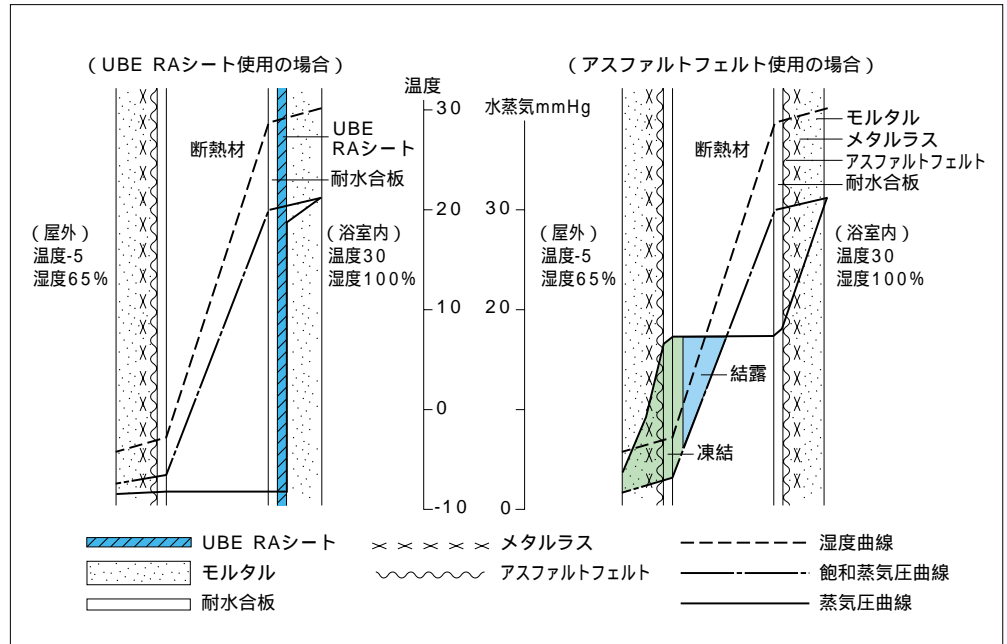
（UBE RAシート使用の場合）

温度

断熱材

UBE RAシート

耐水合板

（屋外）
温度-5
湿度65％

（浴室内）
温度30
湿度100％

30
20
10
0
-10

水蒸気mmHg
30
20
0

（アスファルトフェルト使用の場合）

断熱材

モルタル
メタルラス
アスファルトフェルト
耐水合板

（屋外）
温度-5
湿度65％

（浴室内）
温度30
湿度100％

結露
凍結

UBE RAシート
モルタル
耐水合板
メタルラス
アスファルトフェルト
湿度曲線
飽和蒸気圧曲線
蒸気圧曲線